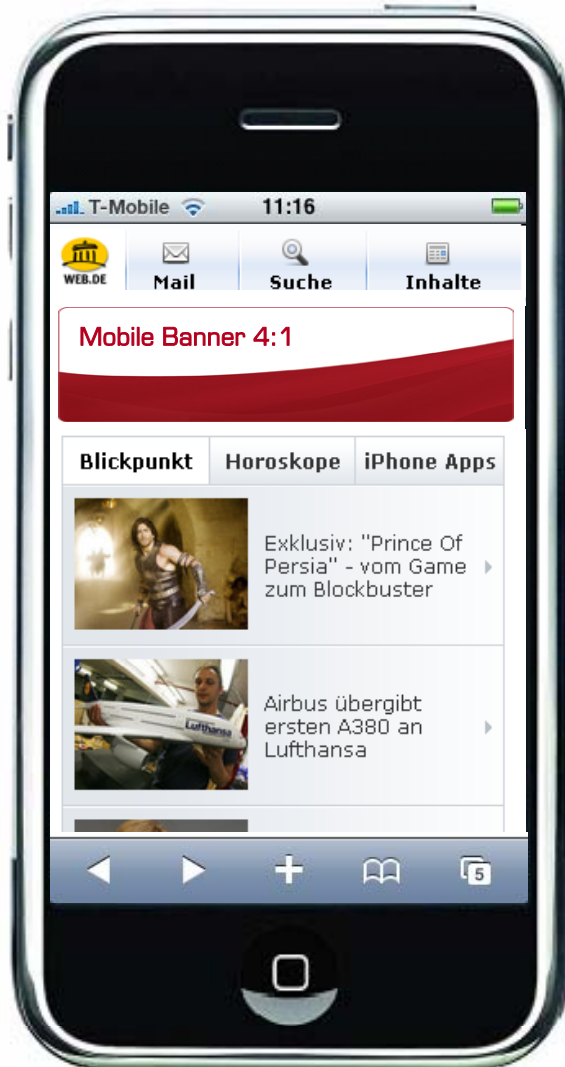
T-Mobile 11:16

WEB.DE Mail Suche Inhalte

Mobile Banner 4:1

Blickpunkt | Horoskope | iPhone Apps

Exklusiv: "Prince Of Persia" - vom Game zum Blockbuster

Lufthansa

Airbus übergibt ersten A380 an Lufthansa

5